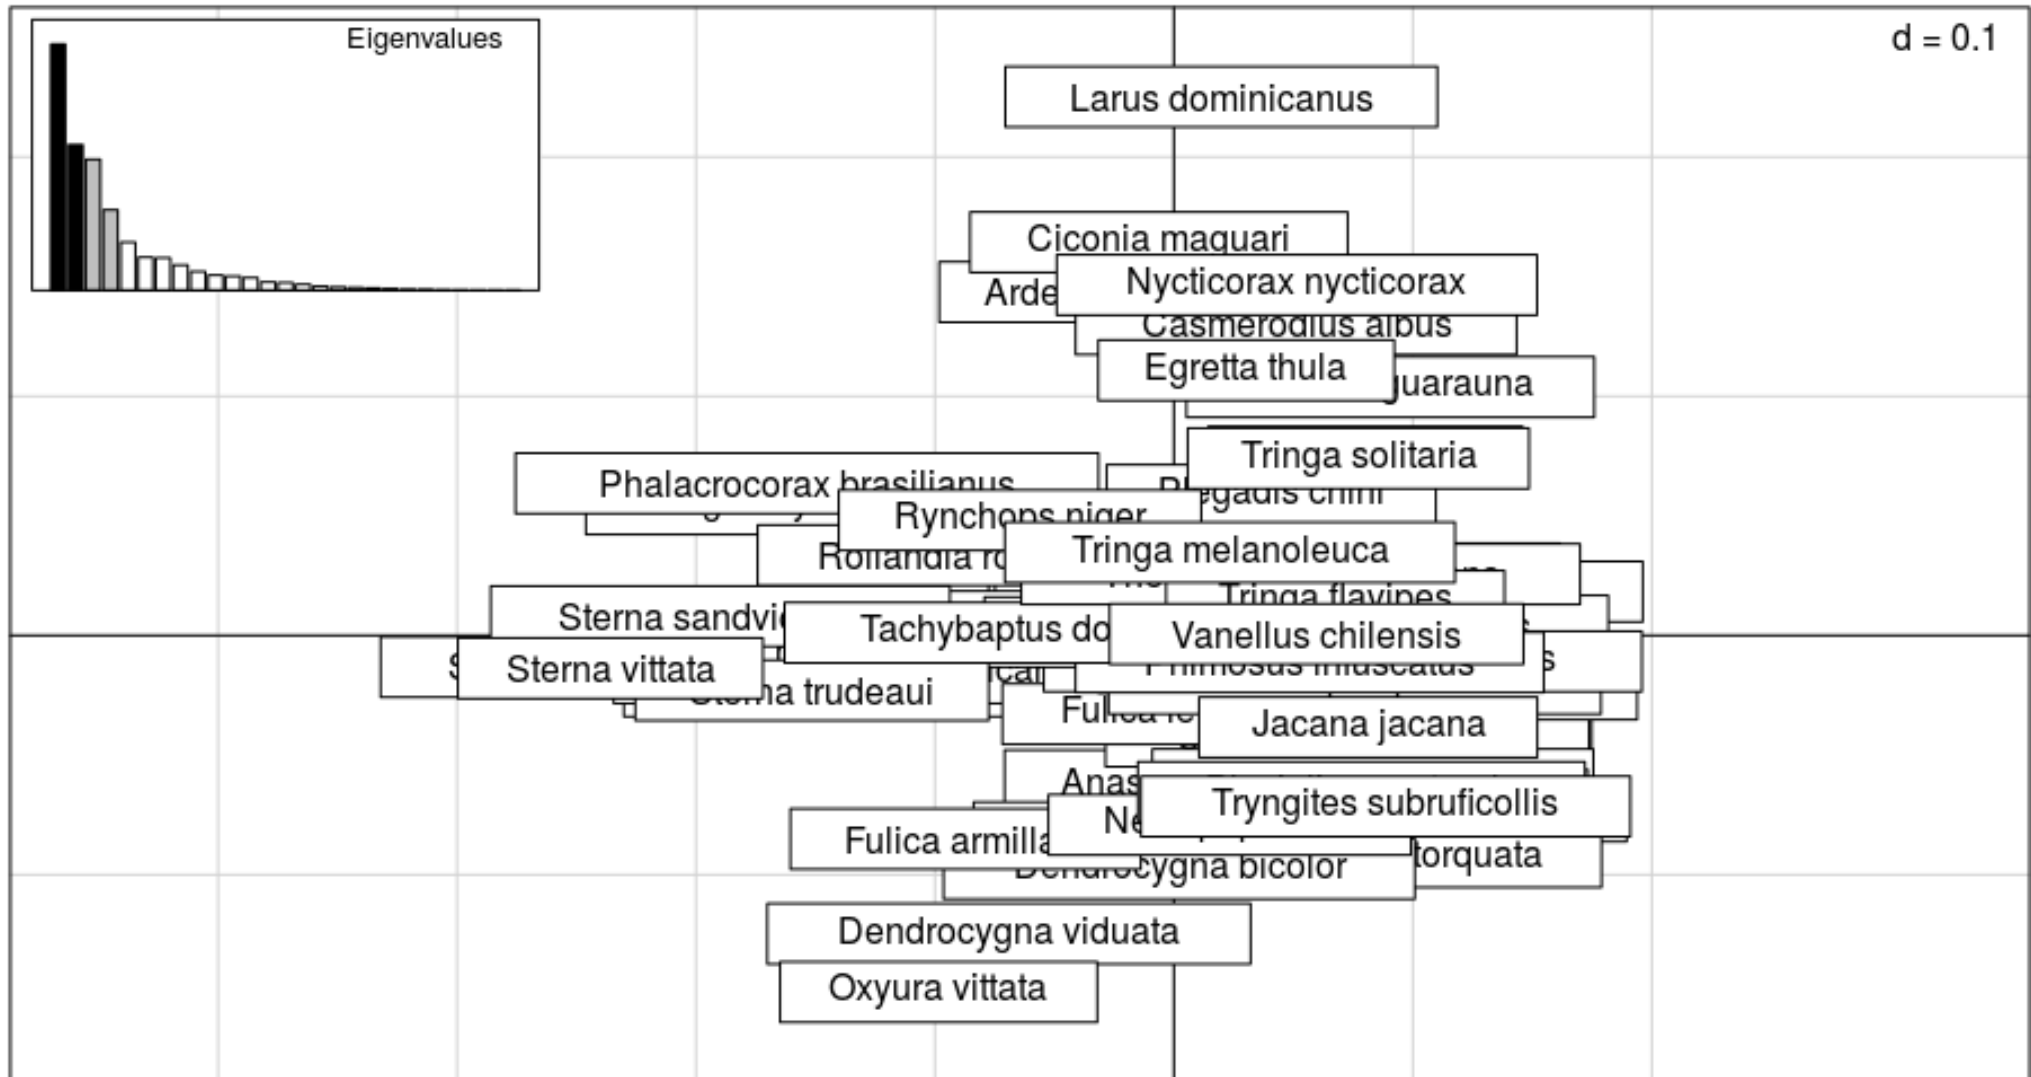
Eigenvalues

d = 0.1

Larus dominicanus

Ciconia maguari

Arde

Nycticorax nycticorax

Casmerodius albus

Egretta thula

juarauna

Tringa solitaria

Phalacrocorax brasilianus

Plegadis chihi

Rynchops niger

Rollandia ro

Tringa melanoleuca

Tringa flavipes

Sterna sandvi

Tachybaptus do

Vanellus chilensis

Phimosus infuscatus

Sterna vittata

Sterna trudeaui

Fulica le

Jacana jacana

Anas

Tryngites subruficollis

Ne

Fulica armilla

torquata

Dendrocygna bicolor

Dendrocygna viduata

Oxyura vittata